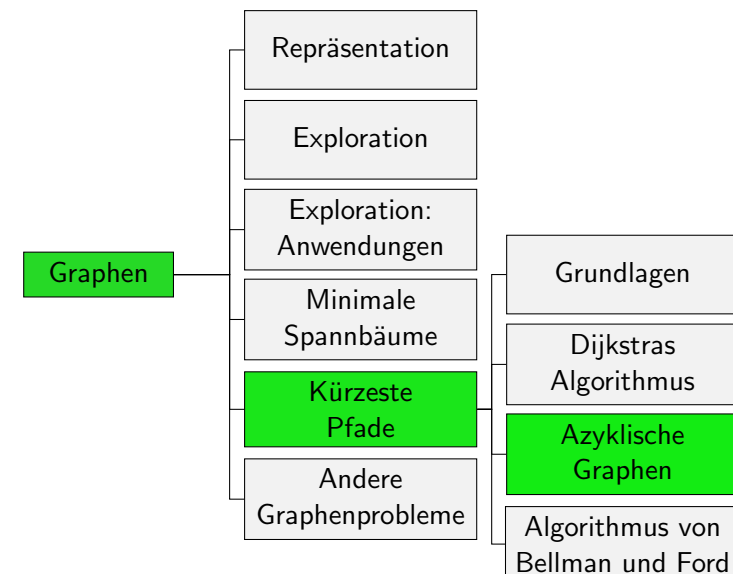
Graphen

Repräsentation

Exploration

Exploration: Anwendungen

Minimale Spannbäume

Kürzeste Pfade

Andere Graphenprobleme

Grundlagen

Dijkstras Algorithmus

Azyklische Graphen

Algorithmus von Bellman und Ford